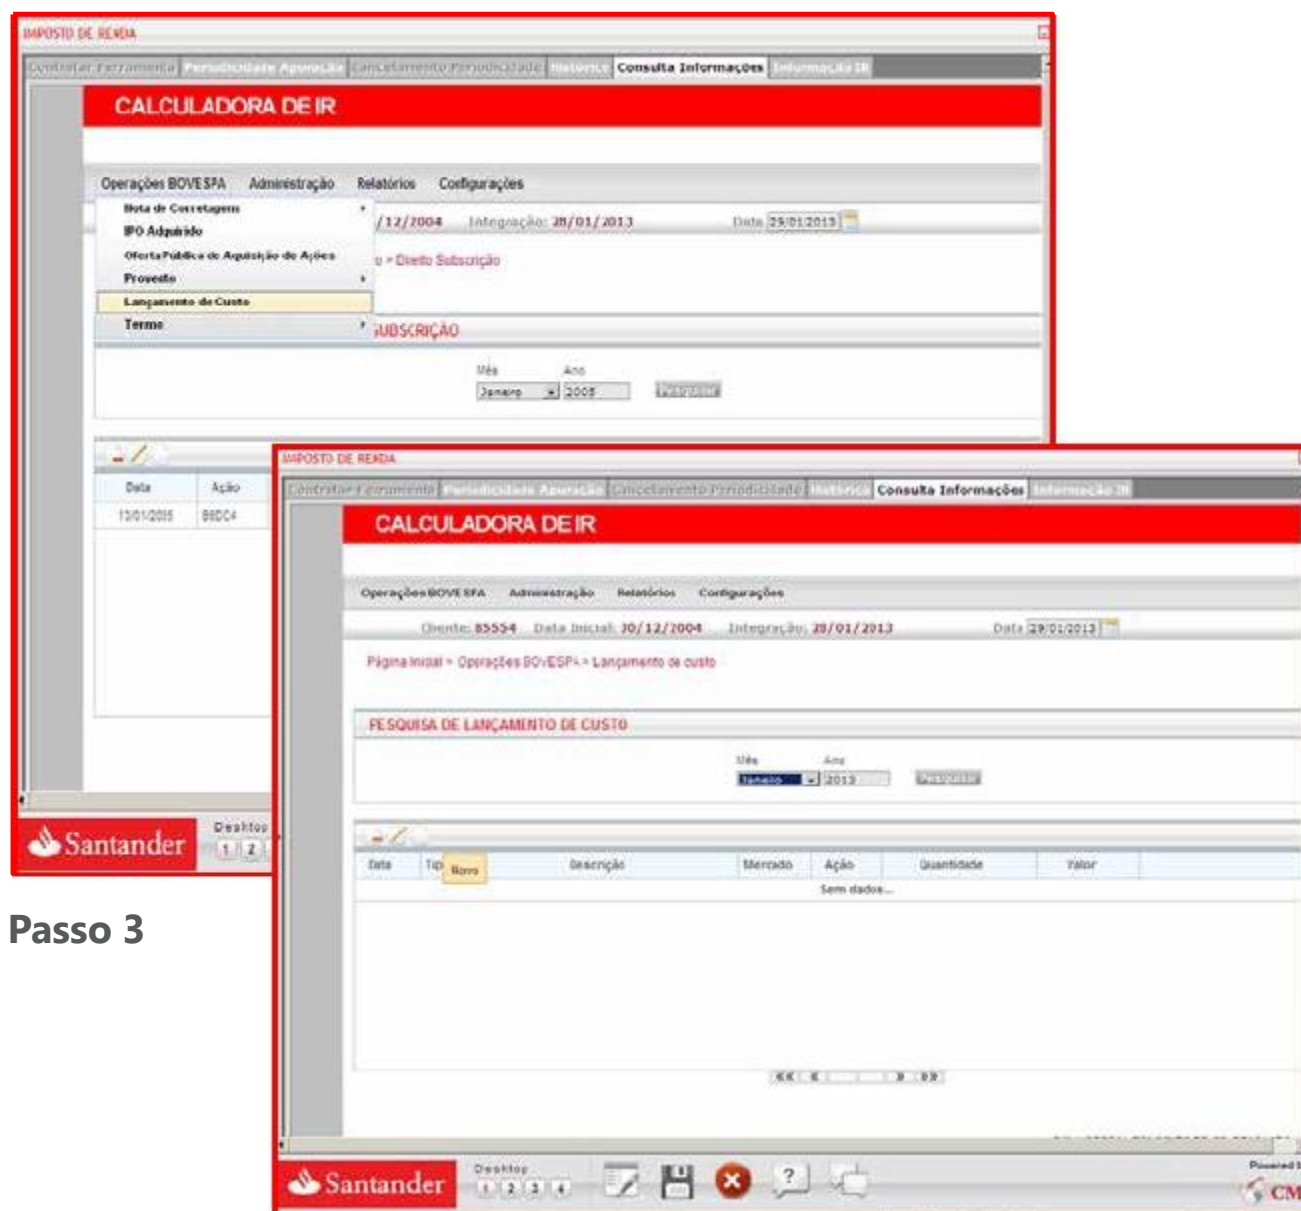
IMPOSTO DE RENDA

Contratar Ferramenta | Periodicidade Apuração | Cancelamento Periodicidade | Histórico | Consulta Informações | Informação IR

CALCULADORA DE IR

Operações BOVESPA   Administração   Relatórios   Configurações

Nota de Corretagem
IPO Adquirido
Oferta Pública de Aquisição de Ações
Provento
Lançamento de Custo
Termo

/12/2004   Integração: 28/01/2013   Data 29/01/2013

o > Direito Subscrição

SUBSCRIÇÃO

Mês   Ano
Janeiro   2005   Pesquisar

| Data | Ação |
|---|---|
| 13/01/2005 | BBDC4 |

Santander   Desktop 1 2

Passo 3

IMPOSTO DE RENDA

Contratar Ferramenta | Periodicidade Apuração | Cancelamento Periodicidade | Histórico | Consulta Informações | Informação IR

CALCULADORA DE IR

Operações BOVESPA   Administração   Relatórios   Configurações

Cliente: 85554   Data Inicial: 30/12/2004   Integração: 28/01/2013   Data 29/01/2013

Página Inicial > Operações BOVESPA > Lançamento de custo

PESQUISA DE LANÇAMENTO DE CUSTO

Mês   Ano
Janeiro   2013   Pesquisar

| Data | Tip Novo | Descrição | Mercado | Ação | Quantidade | Valor |
|---|---|---|---|---|---|---|
| | | | Sem dados... | | | |

Santander   Desktop 1 2 3 4   Powered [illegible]   CM